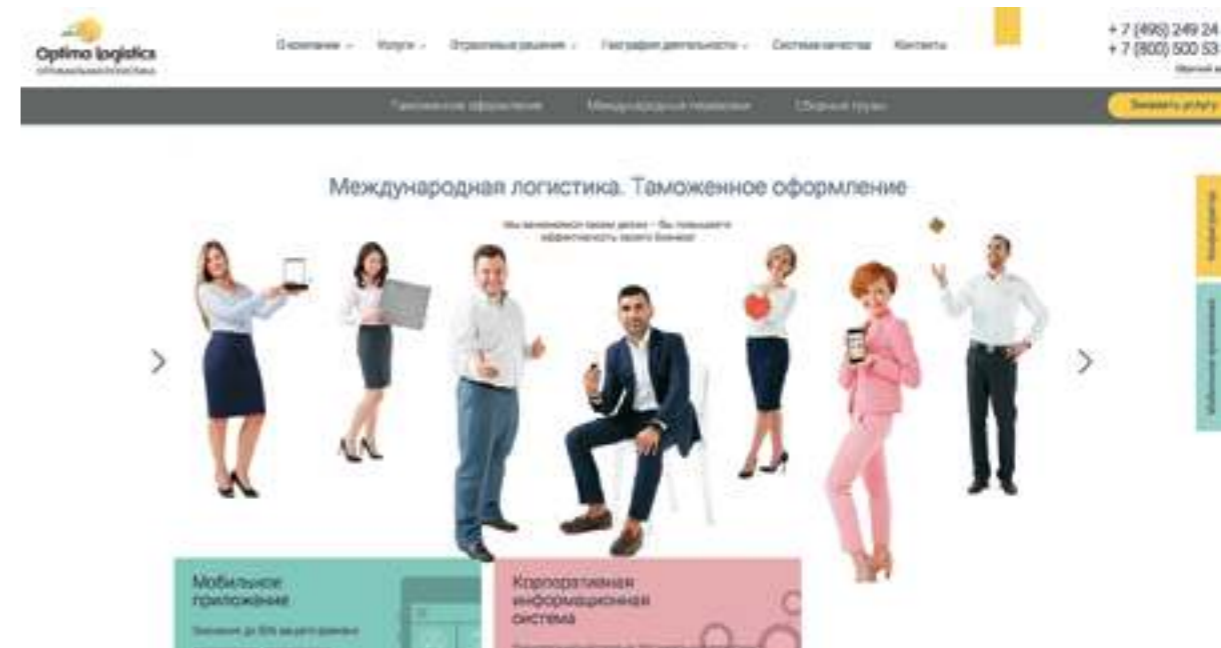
Optima logistics
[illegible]

О компании Услуги Отраслевые решения География деятельности Система качества Контакты

+ 7 (495) 249 24
+ 7 (800) 500 53
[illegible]

Таможенное оформление Международные перевозки Сборные грузы

Заказать услугу

Международная логистика. Таможенное оформление

Мы занимаемся вашим делом – вы повышаете эффективность вашего бизнеса

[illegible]

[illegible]

Мобильное приложение

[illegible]

Корпоративная информационная система

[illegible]